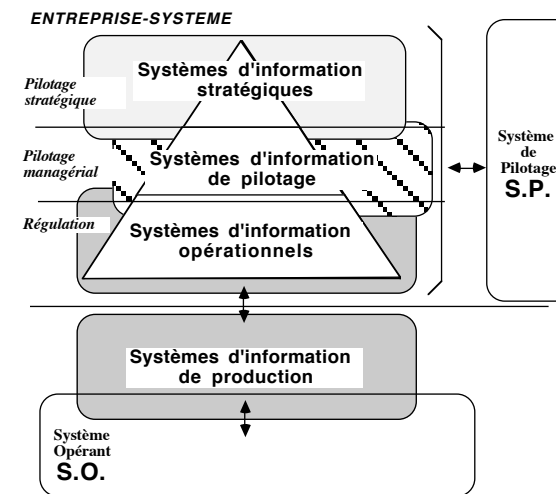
ENTREPRISE-SYSTEME

Pilotage stratégique

Systèmes d'information stratégiques

Pilotage managérial

Systèmes d'information de pilotage

Régulation

Systèmes d'information opérationnels

Système de Pilotage
S.P.

Systèmes d'information de production

Système Opérant
S.O.